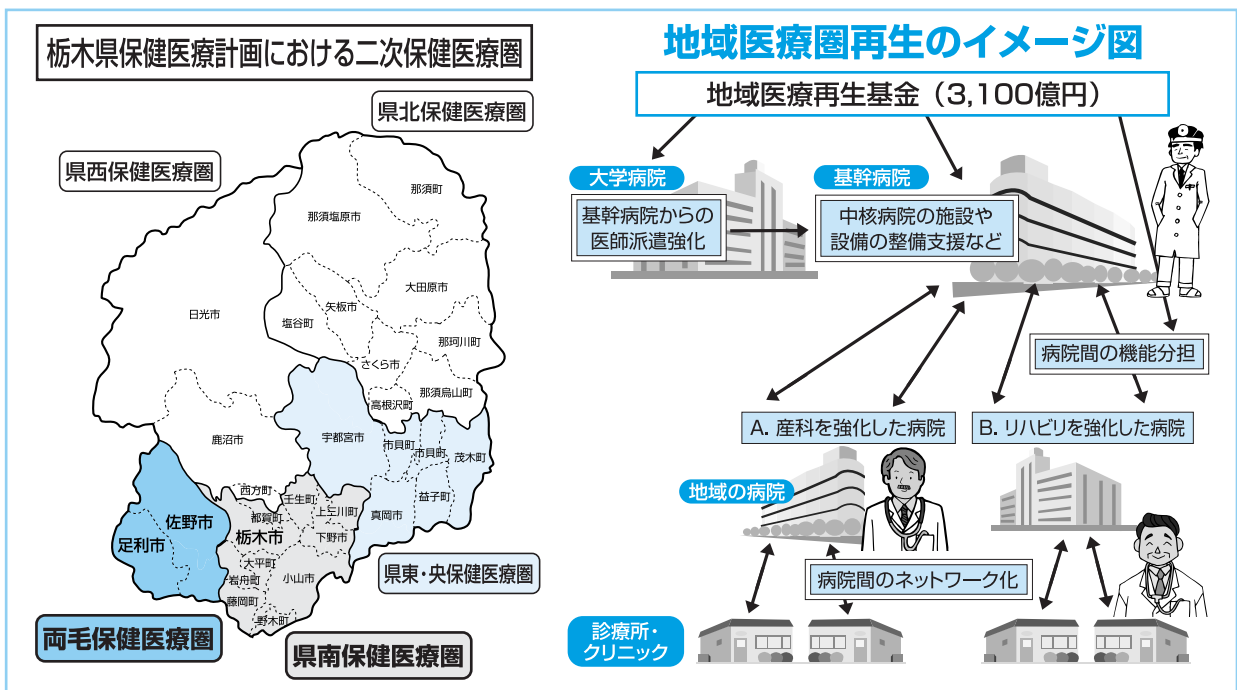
栃木県保健医療計画における二次保健医療圏

県北保健医療圏

県西保健医療圏

那須町
那須塩原市
大田原市
日光市
矢板市
塩谷町
那珂川町
さくら市
那須烏山市
高根沢町
鹿沼市
宇都宮市
市貝町
市貝町
茂木町
益子町
真岡市
西方町
壬生町
上三川町
都賀町
栃木市
佐野市
足利市
下野市
大平町
岩舟町
小山市
藤岡町
野木町

県東・央保健医療圏

両毛保健医療圏

県南保健医療圏

地域医療圏再生のイメージ図

地域医療再生基金（3,100億円）

大学病院
基幹病院からの医師派遣強化

基幹病院
中核病院の施設や設備の整備支援など

病院間の機能分担

A. 産科を強化した病院

B. リハビリを強化した病院

地域の病院

病院間のネットワーク化

診療所・クリニック